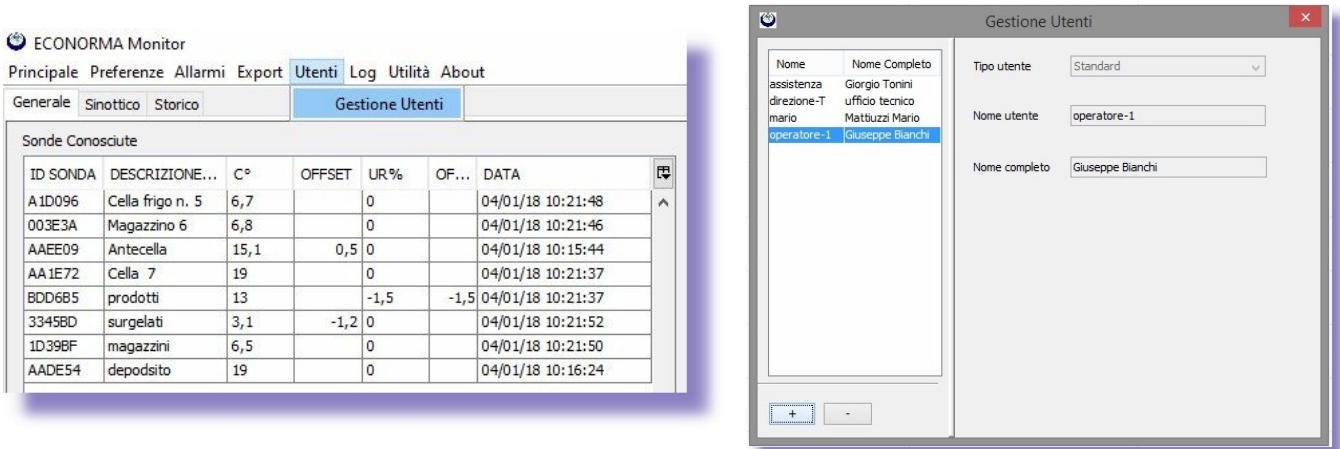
ECONORMA Monitor

Principale Preferenze Allarmi Export Utenti Log Utilità About

Generale Sinottico Storico

Gestione Utenti

Sonde Conosciute

| ID SONDA | DESCRIZIONE... | C° | OFFSET | UR% | OF... | DATA |
|---|---|---|---|---|---|---|
| A1D096 | Cella frigo n. 5 | 6,7 | | 0 | | 04/01/18 10:21:48 |
| 003E3A | Magazzino 6 | 6,8 | | 0 | | 04/01/18 10:21:46 |
| AAEE09 | Antecella | 15,1 | 0,5 | 0 | | 04/01/18 10:15:44 |
| AA1E72 | Cella 7 | 19 | | 0 | | 04/01/18 10:21:37 |
| BDD6B5 | prodotti | 13 | | -1,5 | -1,5 | 04/01/18 10:21:37 |
| 3345BD | surgelati | 3,1 | -1,2 | 0 | | 04/01/18 10:21:52 |
| 1D39BF | magazzini | 6,5 | | 0 | | 04/01/18 10:21:50 |
| AADE54 | depodsito | 19 | | 0 | | 04/01/18 10:16:24 |

Gestione Utenti

| Nome | Nome Completo |
|---|---|
| assistenza | Giorgio Tonini |
| direzione-T | ufficio tecnico |
| mario | Mattiuzzi Mario |
| operatore-1 | Giuseppe Bianchi |

Tipo utente Standard

Nome utente operatore-1

Nome completo Giuseppe Bianchi

+ -